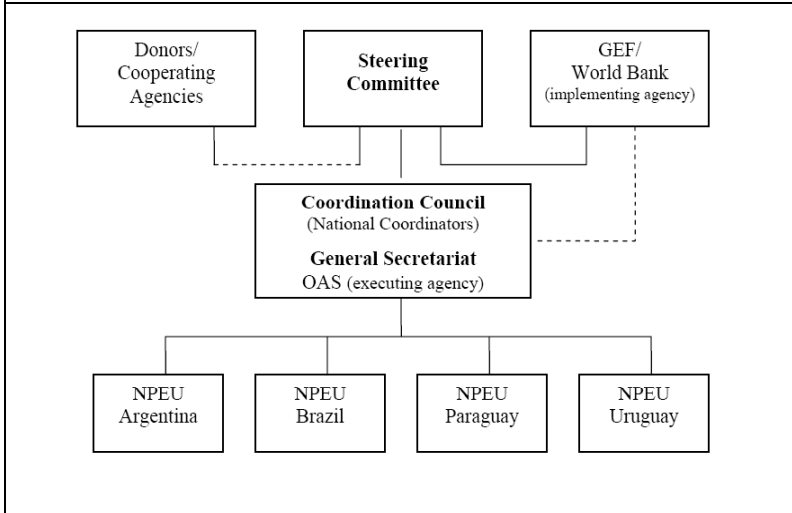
Donors/
Cooperating
Agencies

Steering
Committee

GEF/
World Bank
(implementing agency)

Coordination Council
(National Coordinators)

General Secretariat
OAS (executing agency)

NPEU
Argentina

NPEU
Brazil

NPEU
Paraguay

NPEU
Uruguay